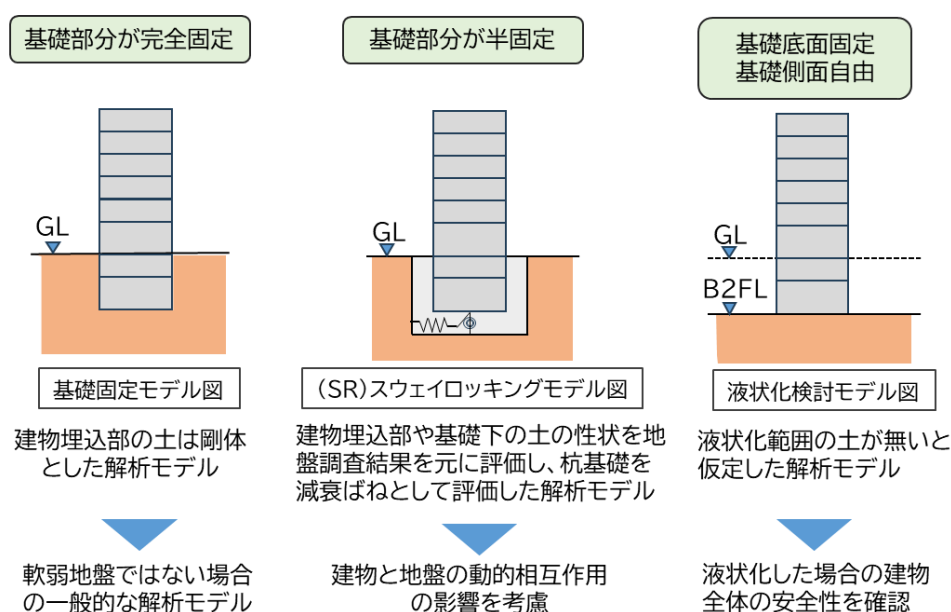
基礎部分が完全固定

GL

基礎固定モデル図

建物埋込部の土は剛体とした解析モデル

軟弱地盤ではない場合の一般的な解析モデル

基礎部分が半固定

GL

(SR)スウェイロッキングモデル図

建物埋込部や基礎下の土の性状を地盤調査結果を元に評価し、杭基礎を減衰ばねとして評価した解析モデル

建物と地盤の動的相互作用の影響を考慮

基礎底面固定
基礎側面自由

GL

B2FL

液状化検討モデル図

液状化範囲の土が無いと仮定した解析モデル

液状化した場合の建物全体の安全性を確認